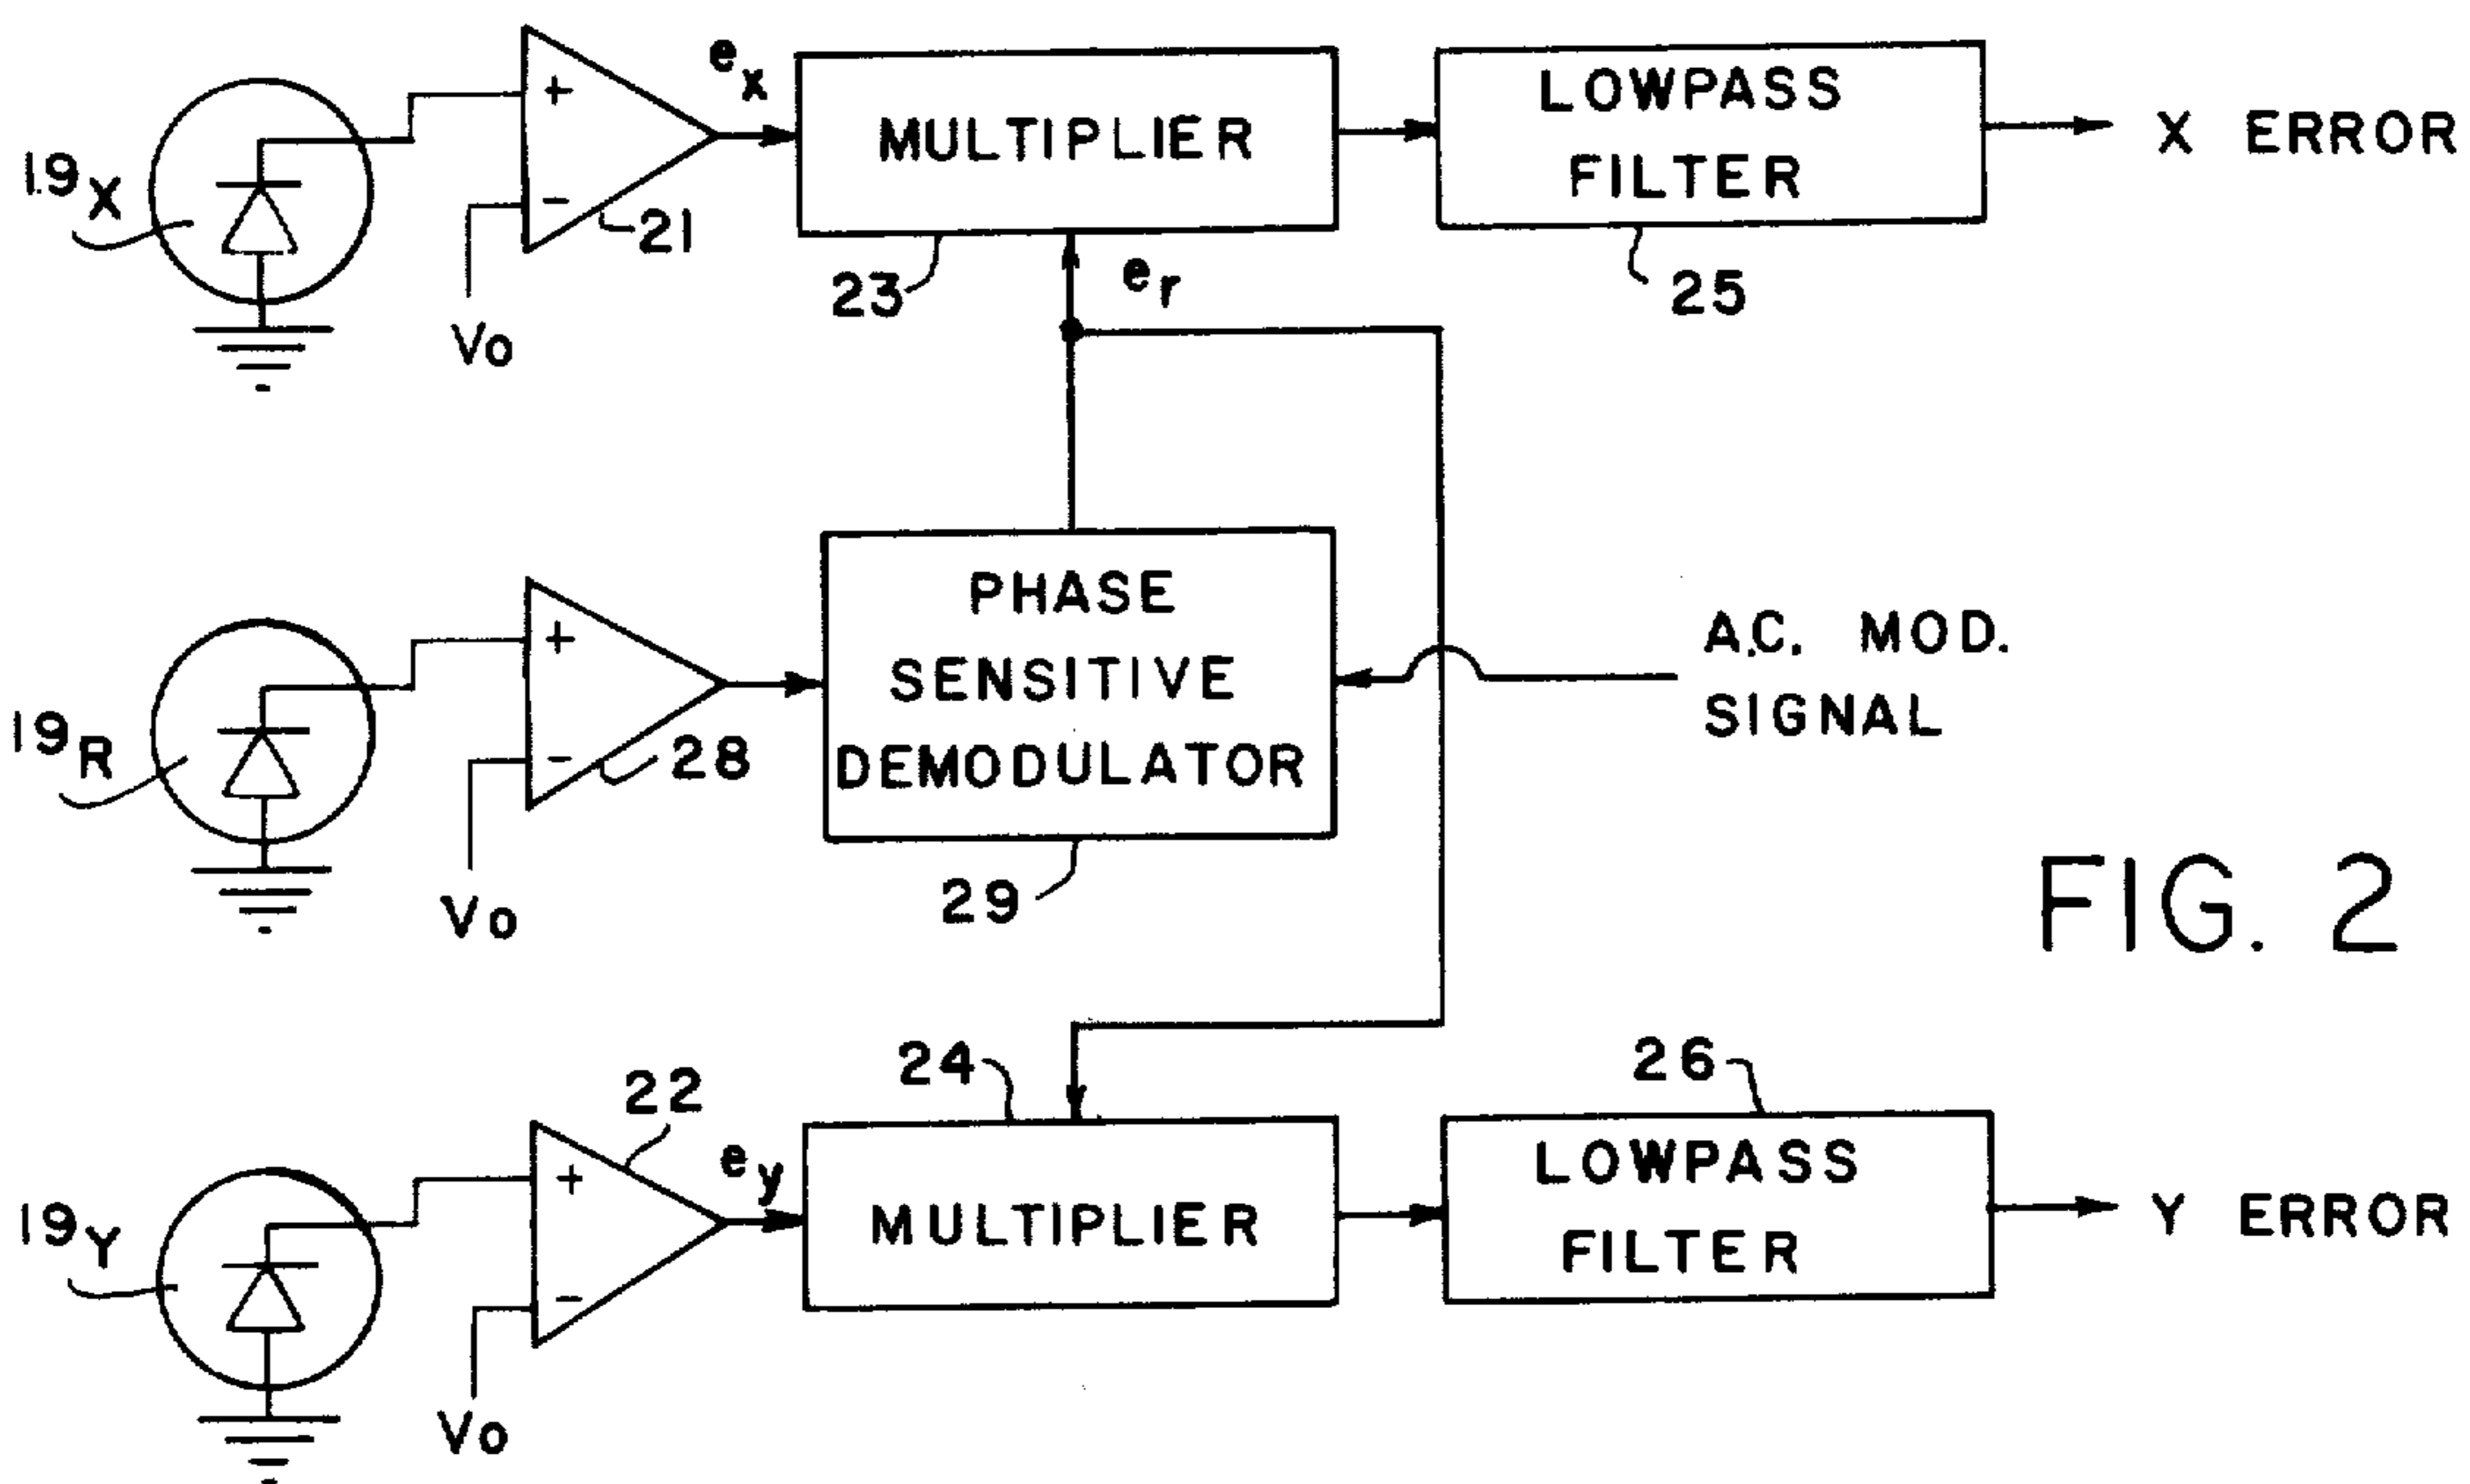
$19_X$
+
−
21
Vo
$e_x$
MULTIPLIER
23
$e_r$
LOWPASS FILTER
25
X ERROR

$19_R$
+
−
28
Vo
PHASE SENSITIVE DEMODULATOR
29
A.C. MOD. SIGNAL

FIG. 2

$19_Y$
+
−
22
Vo
$e_y$
24
MULTIPLIER
26
LOWPASS FILTER
Y ERROR